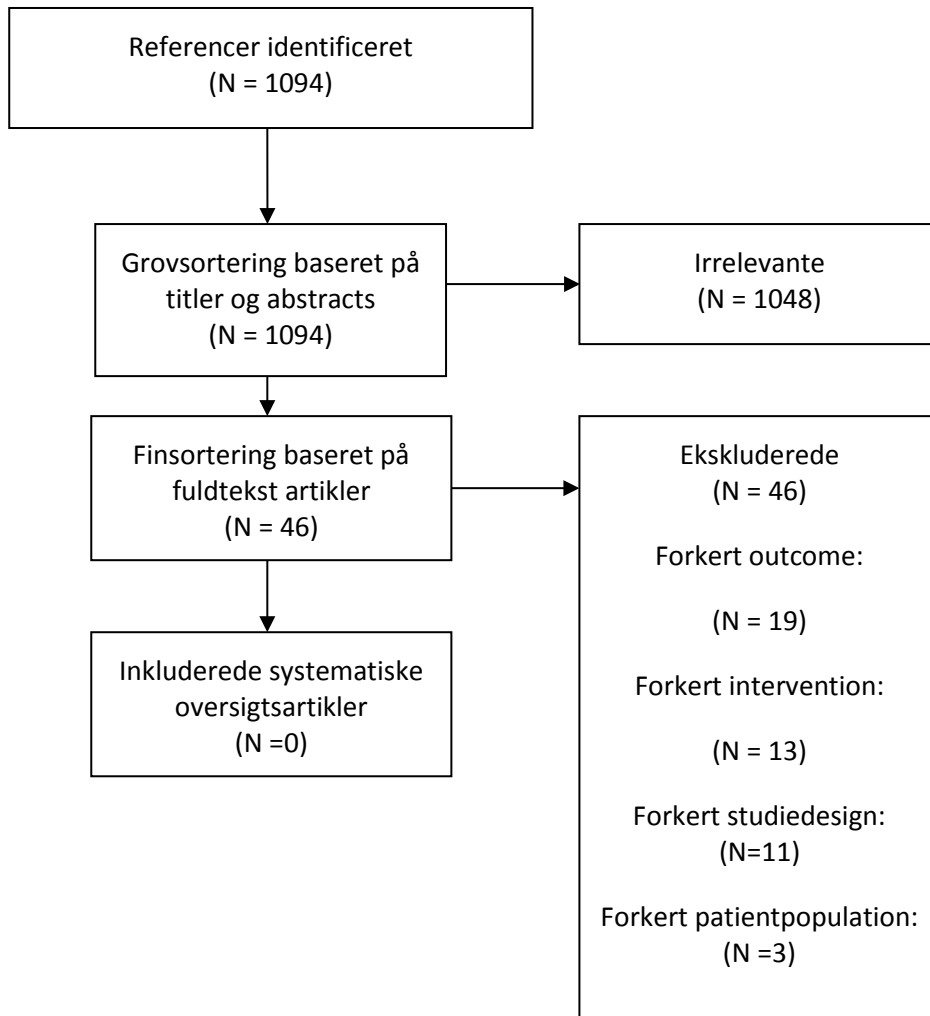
Referencer identificeret
(N = 1094)

Grovsortering baseret på titler og abstracts
(N = 1094)

Irrelevante
(N = 1048)

Finsortering baseret på fuldtekst artikler
(N = 46)

Ekskluderede
(N = 46)

Forkert outcome:

(N = 19)

Forkert intervention:

(N = 13)

Forkert studiedesign:
(N=11)

Forkert patientpopulation:
(N =3)

Inkluderede systematiske oversigtsartikler
(N =0)